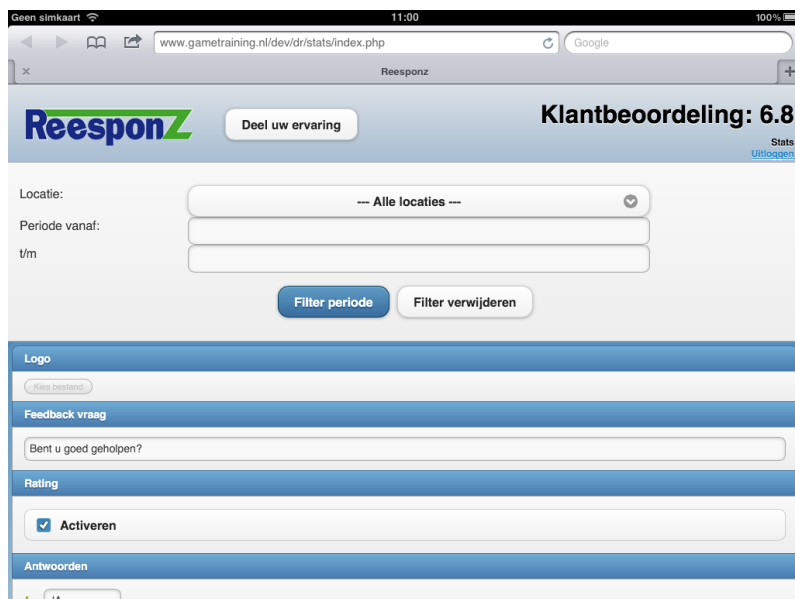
Geen simkaart
11:00
100%

www.gametraining.nl/dev/dr/stats/index.php
Google

Reesponz

ReesponZ
Deel uw ervaring
Klantbeoordeling: 6.8
Stats
Uitloggen

Locatie:
--- Alle locaties ---
Periode vanaf:
t/m

Filter periode
Filter verwijderen

Logo
Kies bestand

Feedback vraag
Bent u goed geholpen?

Rating
Activeren

Antwoorden
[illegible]